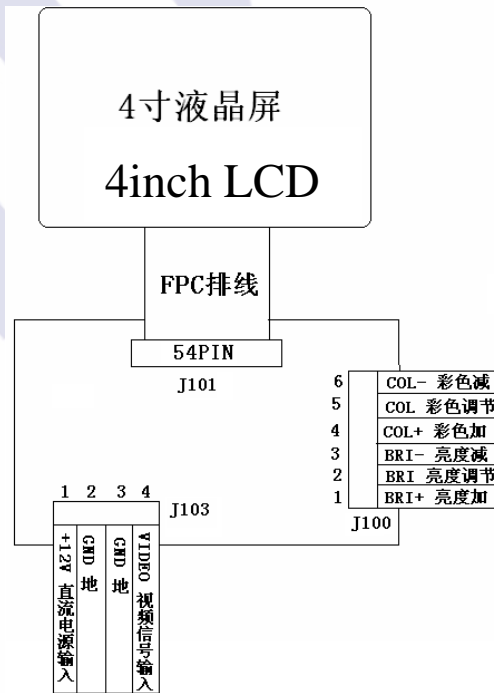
4寸液晶屏

4inch LCD

FPC排线

54PIN

J101

6 COL- 彩色减
5 COL 彩色调节
4 COL+ 彩色加
3 BRI- 亮度减
2 BRI 亮度调节
1 BRI+ 亮度加

J100

1 2 3 4

J103

+12V 直流电源输入

GND 地

GND 地

VIDEO 视频信号输入